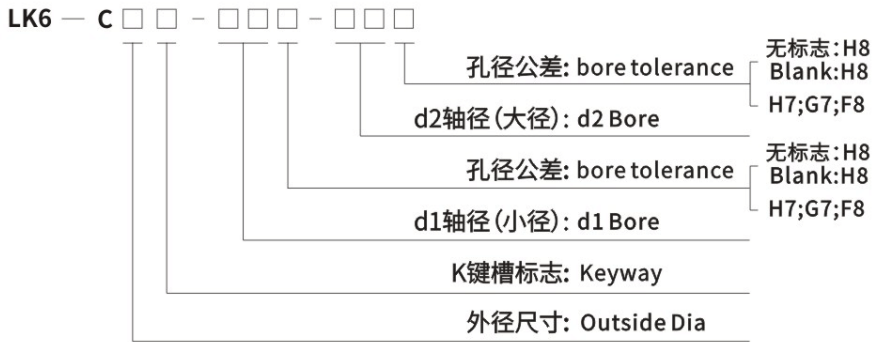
LK6 — C □ □ - □ □ □ - □ □ □

孔径公差: bore tolerance
无标志:H8
Blank:H8
H7;G7;F8

d2轴径(大径): d2 Bore

孔径公差: bore tolerance
无标志:H8
Blank:H8
H7;G7;F8

d1轴径(小径): d1 Bore

K键槽标志: Keyway

外径尺寸: Outside Dia